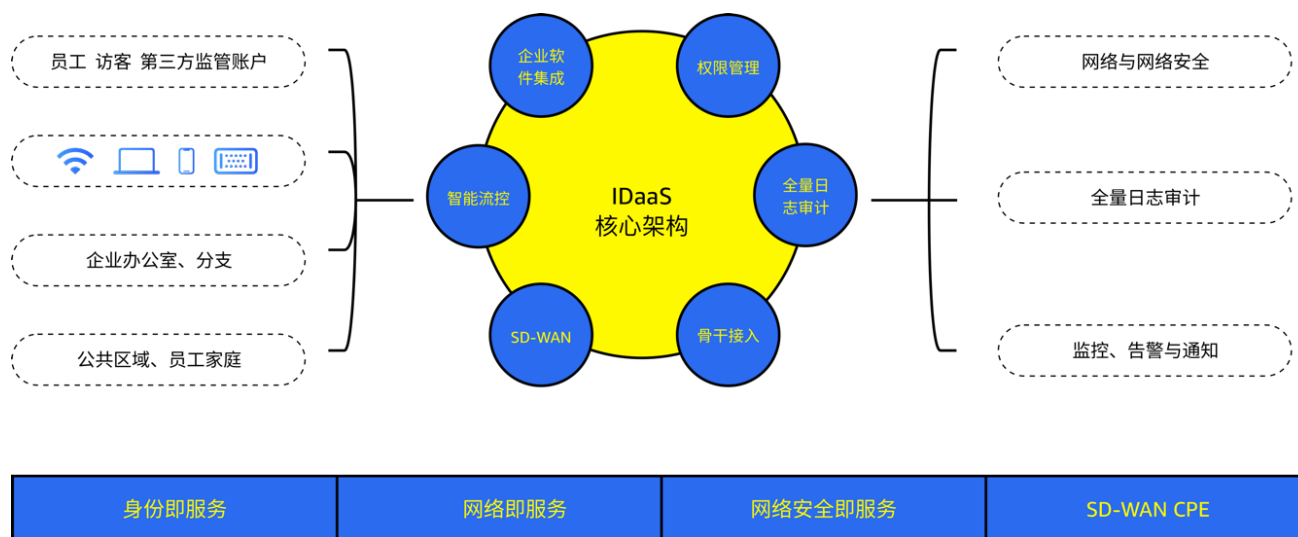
员工 访客 第三方监管账户

企业办公室、分支

公共区域、员工家庭

企业软件集成

权限管理

智能流控

IDaaS 核心架构

全量日志审计

SD-WAN

骨干接入

网络与网络安全

全量日志审计

监控、告警与通知

| 身份即服务 | 网络即服务 | 网络安全即服务 | SD-WAN CPE |
|---|---|---|---|